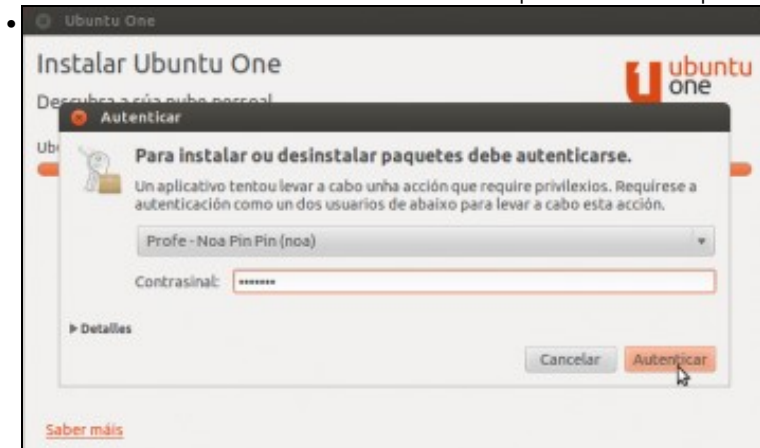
Ubuntu One

Instalar Ubuntu One

ubuntu one

Descubra a súa nube persoal

Ub

Autenticar

Para instalar ou desinstalar paquetes debe autenticarse.

Un aplicativo tentou levar a cabo unha acción que require privilexios. Requírese a autenticación como un dos usuarios de abaixo para levar a cabo esta acción.

Profe - Noa Pin Pin (noa)

Contrasinal: ••••••••

▸ Detalles

Cancelar

Autenticar

Saber máis